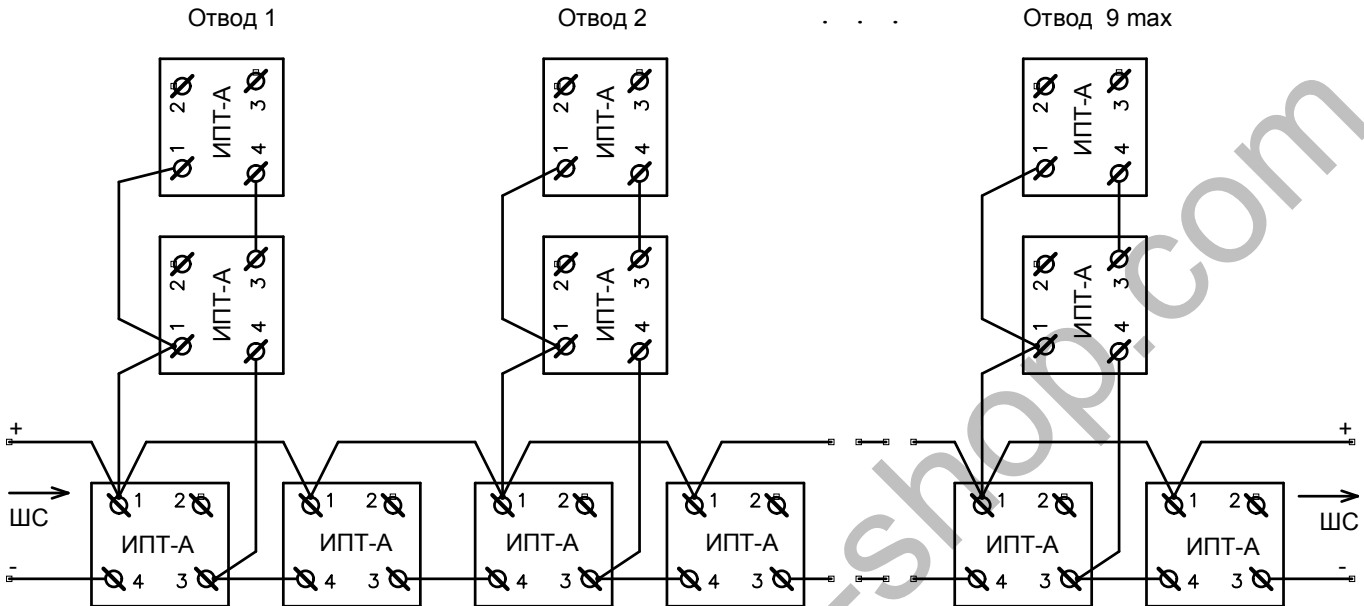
Отвод 1

Отвод 2

. . .

Отвод 9 max

2 ИПТ-А 3
1 4

2 ИПТ-А 3
1 4

2 ИПТ-А 3
1 4

2 ИПТ-А 3
1 4

2 ИПТ-А 3
1 4

2 ИПТ-А 3
1 4

+

ШС

-

1 2
ИПТ-А
4 3

1 2
ИПТ-А
4 3

1 2
ИПТ-А
4 3

1 2
ИПТ-А
4 3

1 2
ИПТ-А
4 3

1 2
ИПТ-А
4 3

+

ШС

-

shop.com